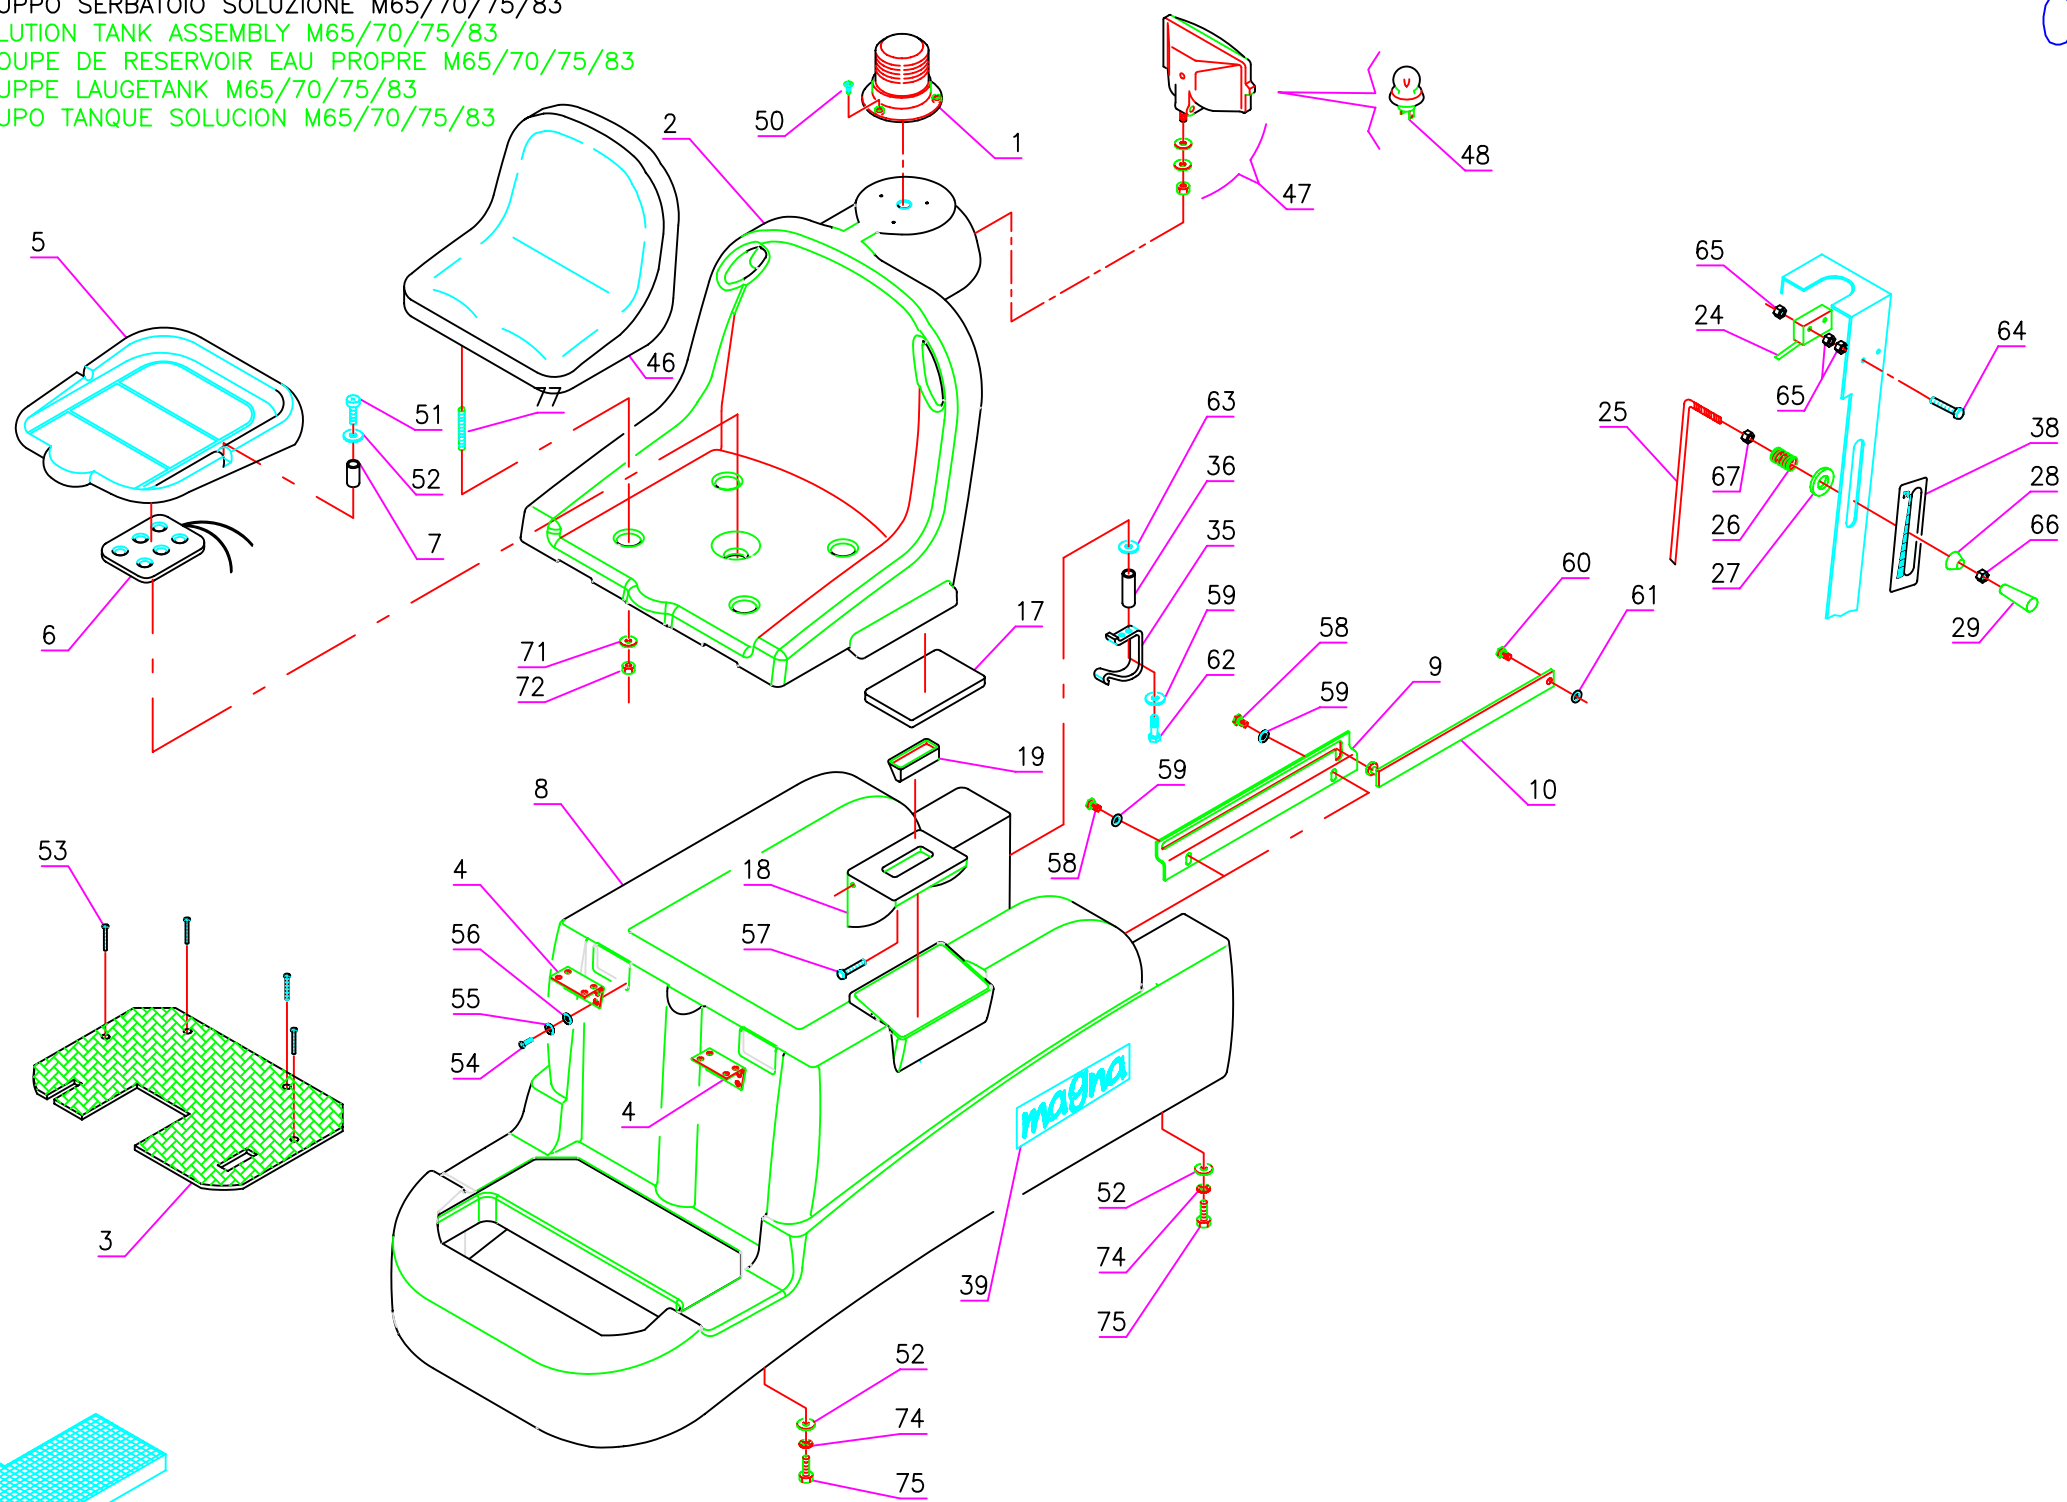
UPPO SERBATOIO SOLUZIONE M65/70/75/83
LUTION TANK ASSEMBLY M65/70/75/83
OUPE DE RESERVOIR EAU PROPRE M65/70/75/83
UPPE LAUGETANK M65/70/75/83
UPO TANQUE SOLUCION M65/70/75/83

2
50
1
47
48
5
46
51
77
52
7
6
65
24
64
65
25
38
67
28
26
66
27
29
63
36
35
59
17
60
61
58
62
9
59
71
72
19
59
10
8
58
18
53
4
56
57
55
54
4
magna
52
74
39
75
3
52
74
75